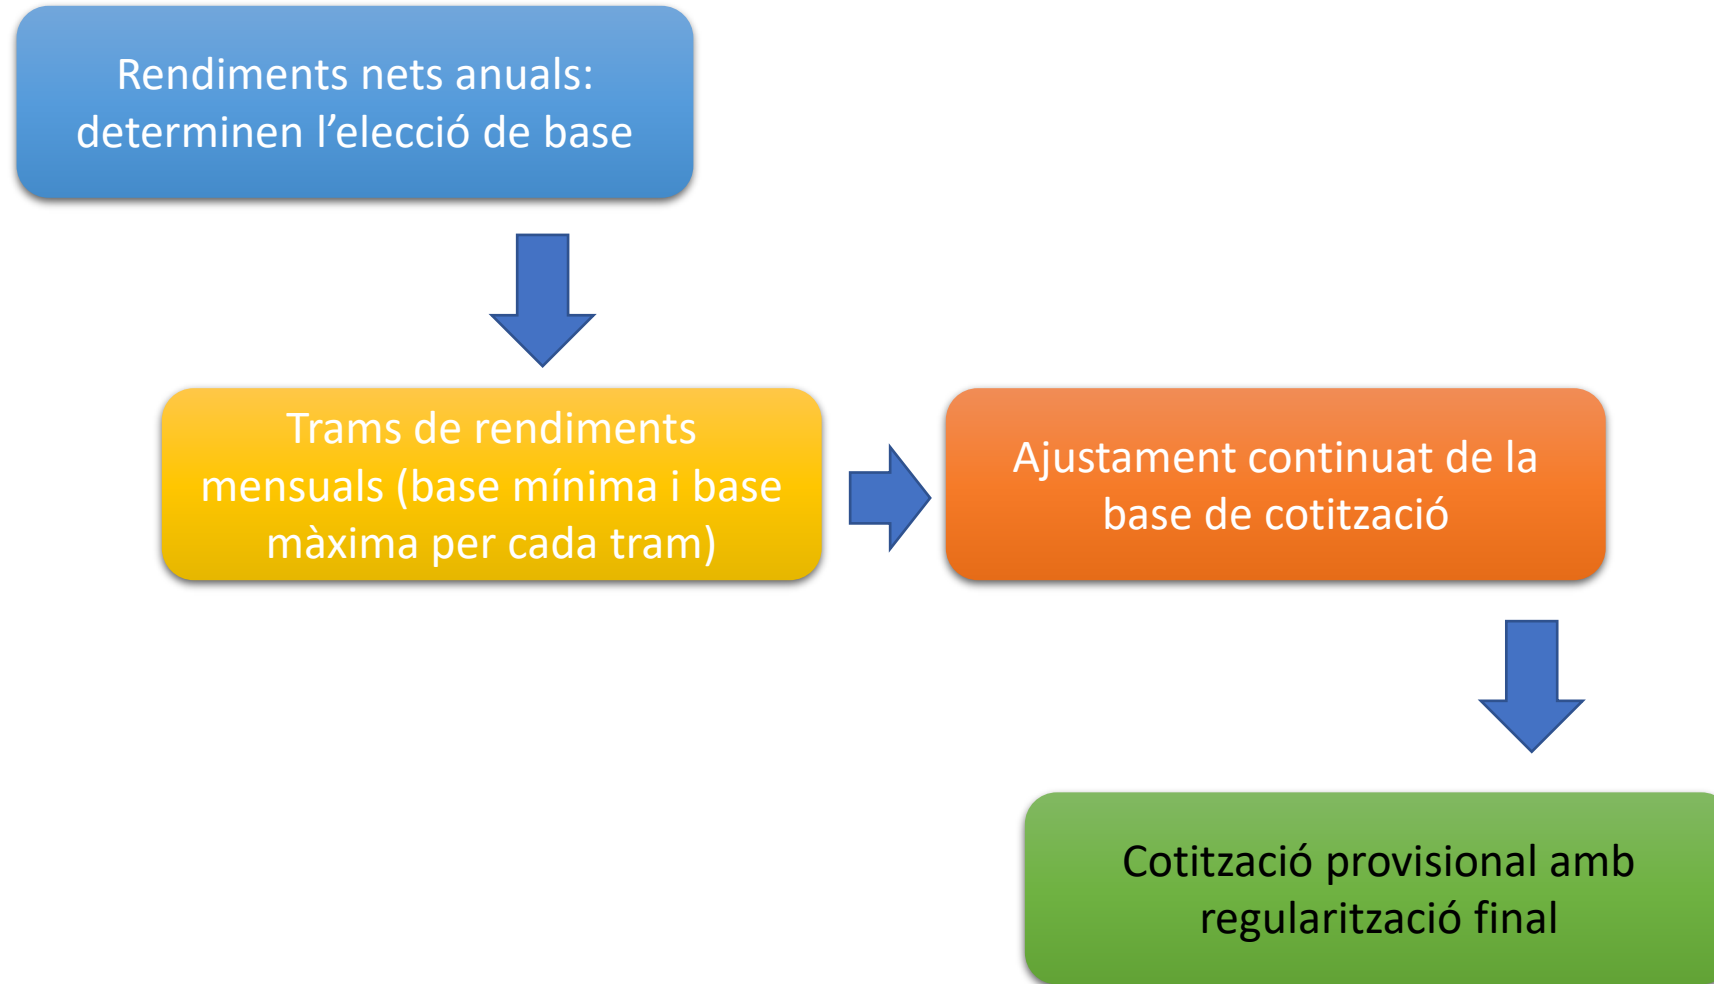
Rendiments nets anuals: determinen l’elecció de base

Trams de rendiments mensuals (base mínima i base màxima per cada tram)

Ajustament continuat de la base de cotització

Cotització provisional amb regularització final